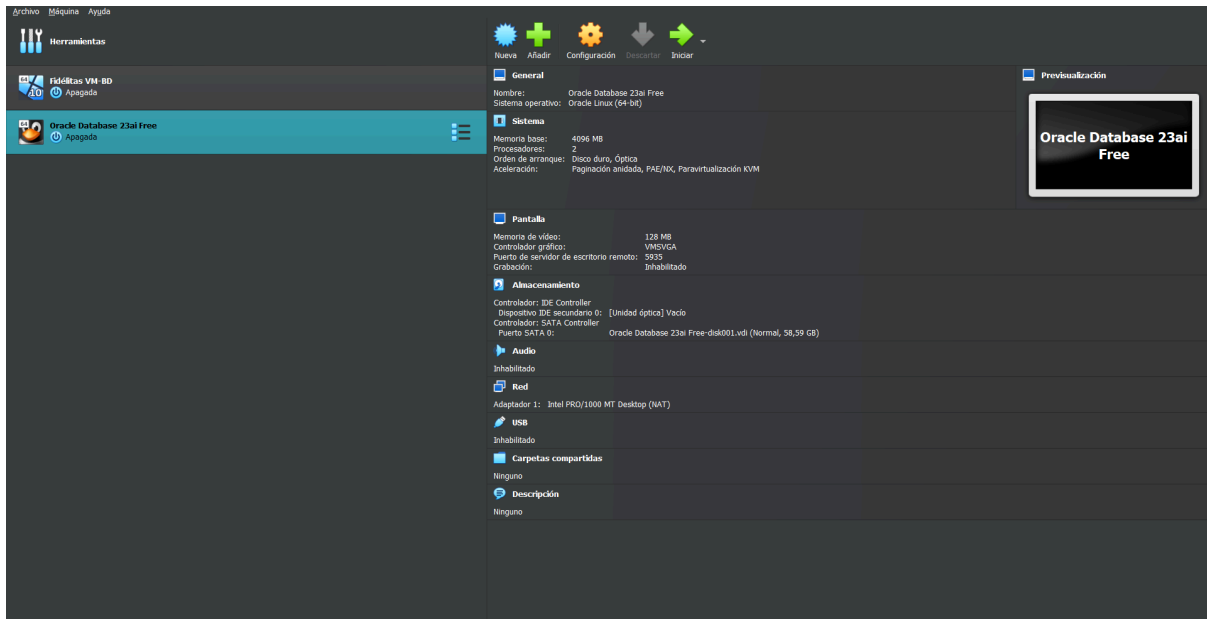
Archivo Máquina Ayuda

Herramientas

Fidélitas VM-BD
Apagada

Oracle Database 23ai Free
Apagada

Nueva Añadir Configuración Descartar Iniciar

General
Nombre: Oracle Database 23ai Free
Sistema operativo: Oracle Linux (64-bit)

Sistema
Memoria base: 4096 MB
Procesadores: 2
Orden de arranque: Disco duro, Óptica
Aceleración: Paginación anidada, PAE/NX, Paravirtualización KVM

Previsualización
Oracle Database 23ai Free

Pantalla
Memoria de vídeo: 128 MB
Controlador gráfico: VMSVGA
Puerto de servidor de escritorio remoto: 5935
Grabación: Inhabilitado

Almacenamiento
Controlador: IDE Controller
Dispositivo IDE secundario 0: [Unidad óptica] Vacío
Controlador: SATA Controller
Puerto SATA 0: Oracle Database 23ai Free-disk001.vdi (Normal, 58,59 GB)

Audio
Inhabilitado

Red
Adaptador 1: Intel PRO/1000 MT Desktop (NAT)

USB
Inhabilitado

Carpetas compartidas
Ninguno

Descripción
Ninguno